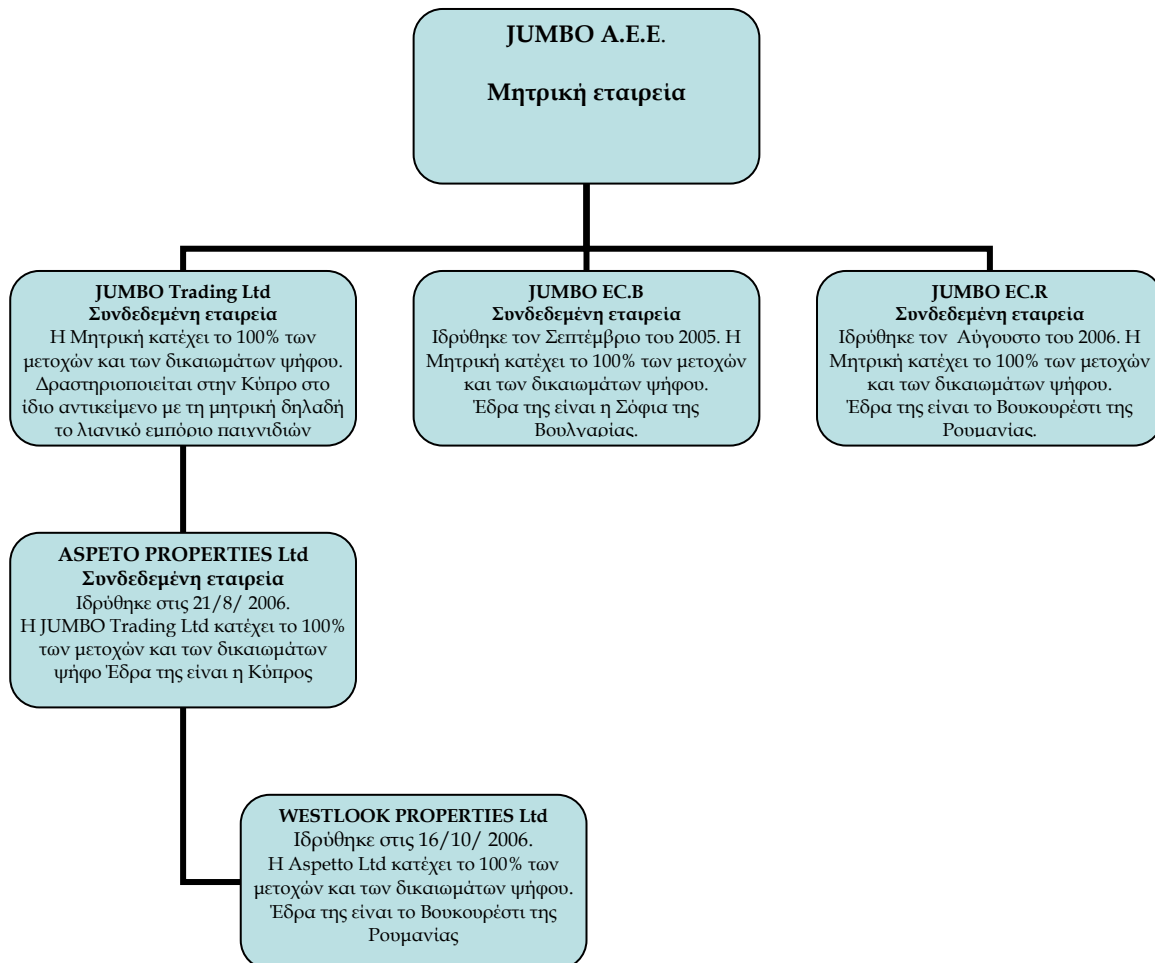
JUMBO A.E.E.

Μητρική εταιρεία

JUMBO Trading Ltd
Συνδεδεμένη εταιρεία
Η Μητρική κατέχει το 100% των μετοχών και των δικαιωμάτων ψήφου. Δραστηριοποιείται στην Κύπρο στο ίδιο αντικείμενο με τη μητρική δηλαδή το λιανικό εμπόριο παιχνιδιών

JUMBO EC.B
Συνδεδεμένη εταιρεία
Ιδρύθηκε τον Σεπτέμβριο του 2005. Η Μητρική κατέχει το 100% των μετοχών και των δικαιωμάτων ψήφου. Έδρα της είναι η Σόφια της Βουλγαρίας.

JUMBO EC.R
Συνδεδεμένη εταιρεία
Ιδρύθηκε τον Αύγουστο του 2006. Η Μητρική κατέχει το 100% των μετοχών και των δικαιωμάτων ψήφου. Έδρα της είναι το Βουκουρέστι της Ρουμανίας.

ASPETO PROPERTIES Ltd
Συνδεδεμένη εταιρεία
Ιδρύθηκε στις 21/8/ 2006.
Η JUMBO Trading Ltd κατέχει το 100% των μετοχών και των δικαιωμάτων ψήφο Έδρα της είναι η Κύπρος

WESTLOOK PROPERTIES Ltd
Ιδρύθηκε στις 16/10/ 2006.
Η Aspetto Ltd κατέχει το 100% των μετοχών και των δικαιωμάτων ψήφου. Έδρα της είναι το Βουκουρέστι της Ρουμανίας